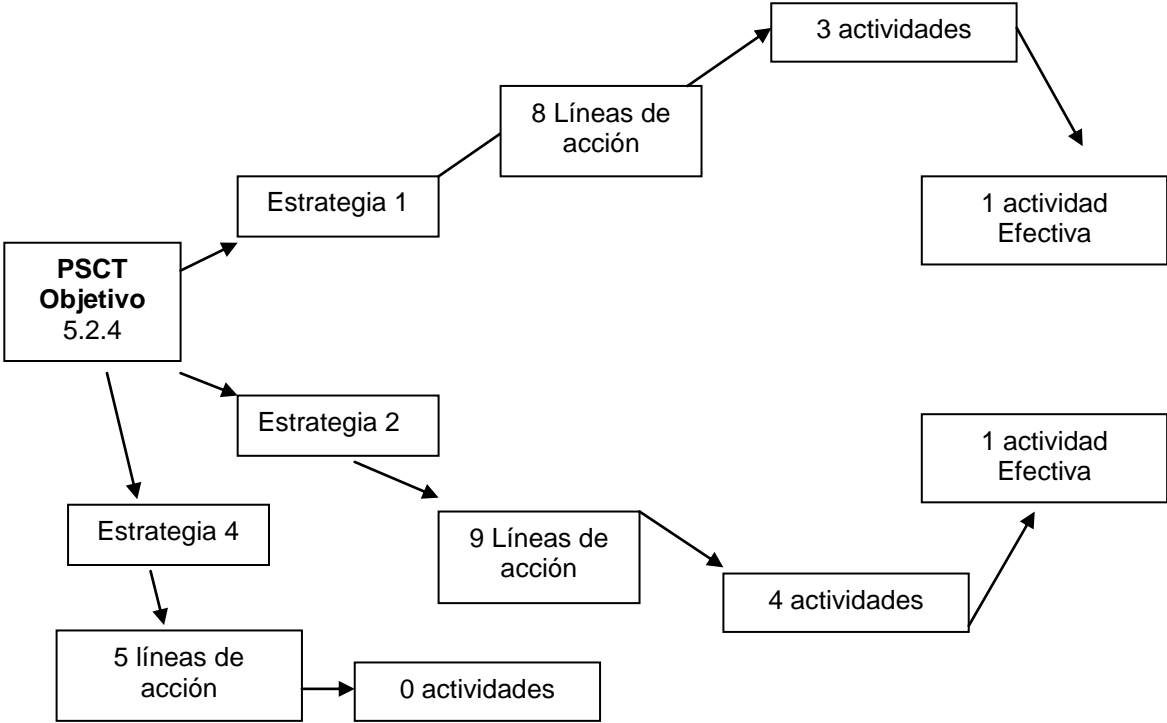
PSCT
Objetivo
5.2.4

Estrategia 1

8 Líneas de acción

3 actividades

1 actividad Efectiva

Estrategia 2

9 Líneas de acción

4 actividades

1 actividad Efectiva

Estrategia 4

5 líneas de acción

0 actividades